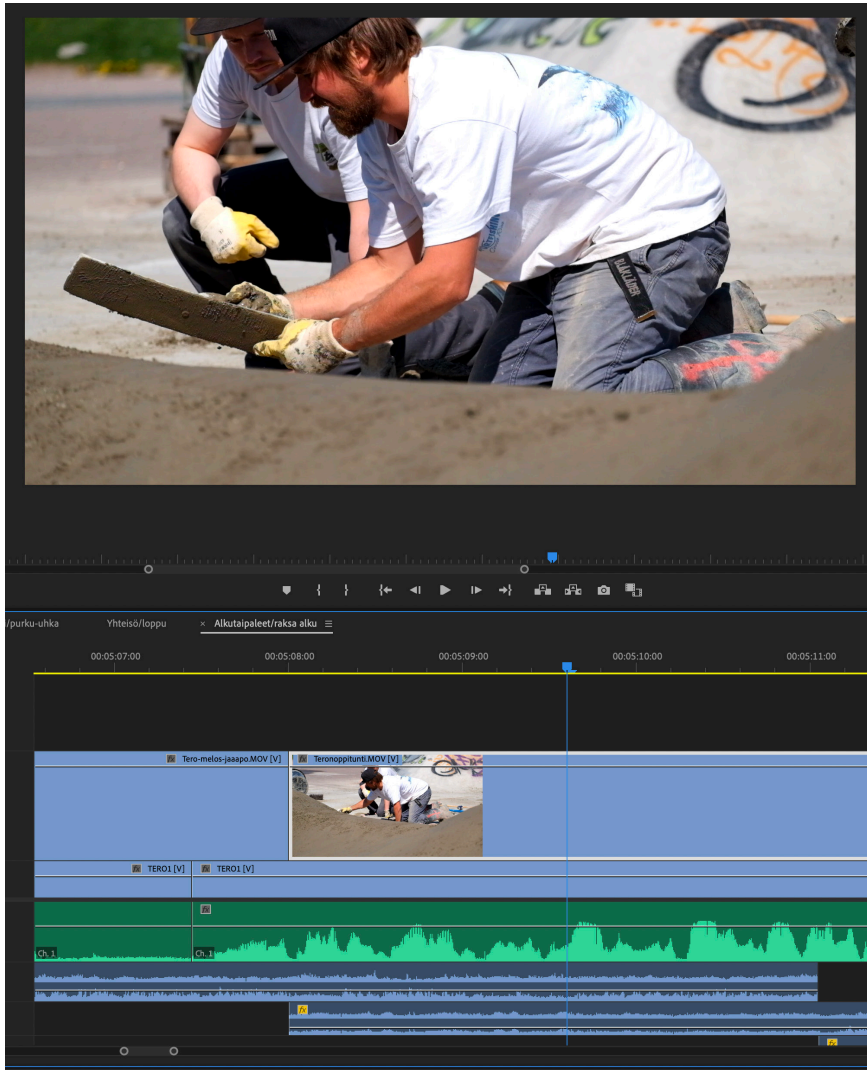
/purku-uhka
Yhteisö/loppu
× Alkutaipaleet/raksa alku ≡

00:05:07:00
00:05:08:00
00:05:09:00
00:05:10:00
00:05:11:00

fx Tero-melos-jaaapo.MOV [V]
fx Teronoppitunti.MOV [V]
fx TERO1 [V]
fx TERO1 [V]
fx
Ch. 1
Ch. 1
fx
fx